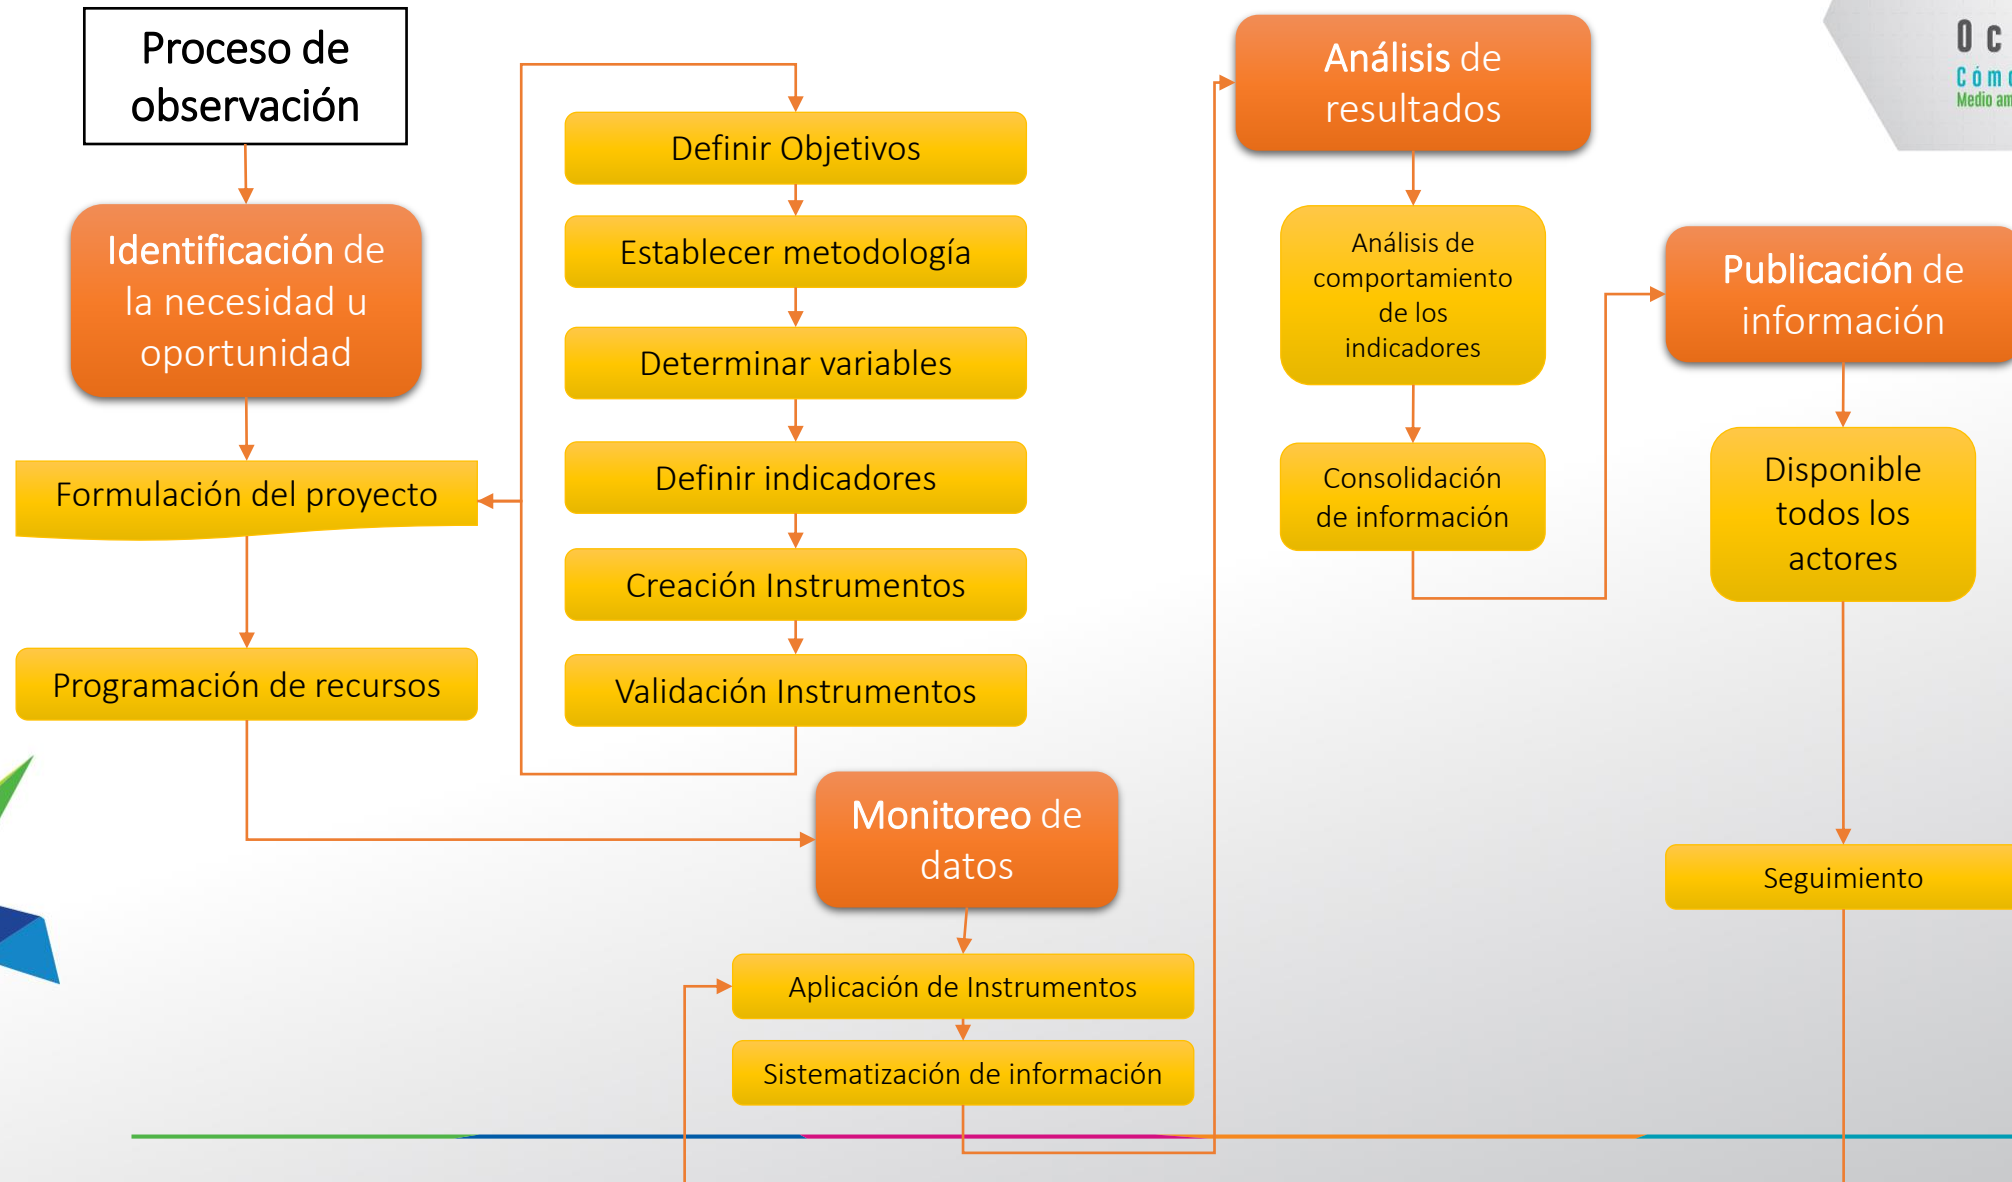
Proceso de observación

Identificación de la necesidad u oportunidad

Formulación del proyecto

Programación de recursos

Definir Objetivos

Establecer metodología

Determinar variables

Definir indicadores

Creación Instrumentos

Validación Instrumentos

Monitoreo de datos

Aplicación de Instrumentos

Sistematización de información

Análisis de resultados

Análisis de comportamiento de los indicadores

Consolidación de información

Publicación de información

Disponible todos los actores

Seguimiento

O c
Cóm
Medio am